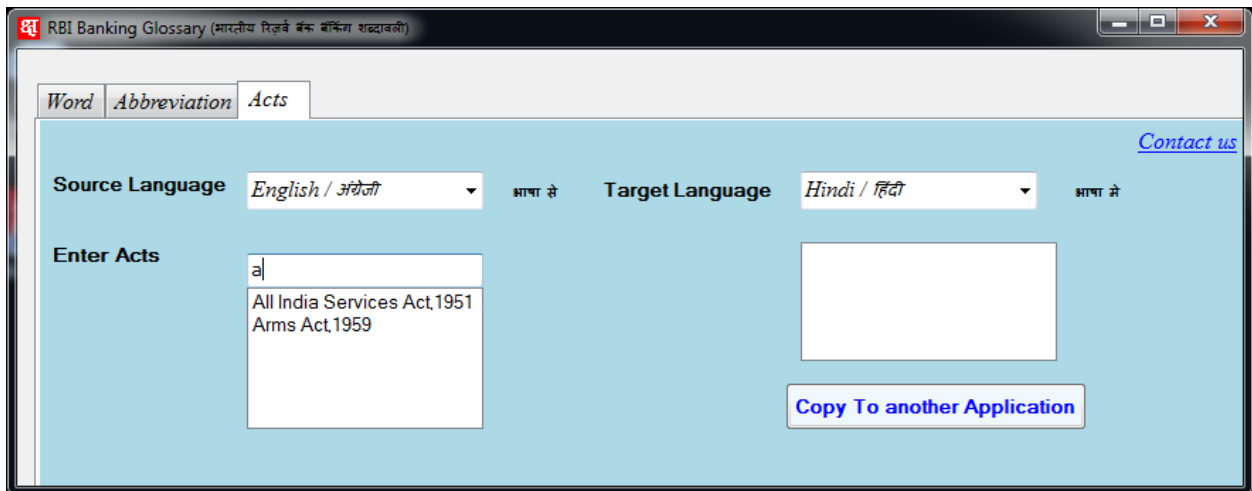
श RBI Banking Glossary (भारतीय रिज़र्व बैंक बैंकिंग शब्दावली)

Word | Abbreviation | Acts

Contact us

Source Language English / अंग्रेजी भाषा से Target Language Hindi / हिंदी भाषा मे

Enter Acts

a

All India Services Act,1951
Arms Act,1959

Copy To another Application